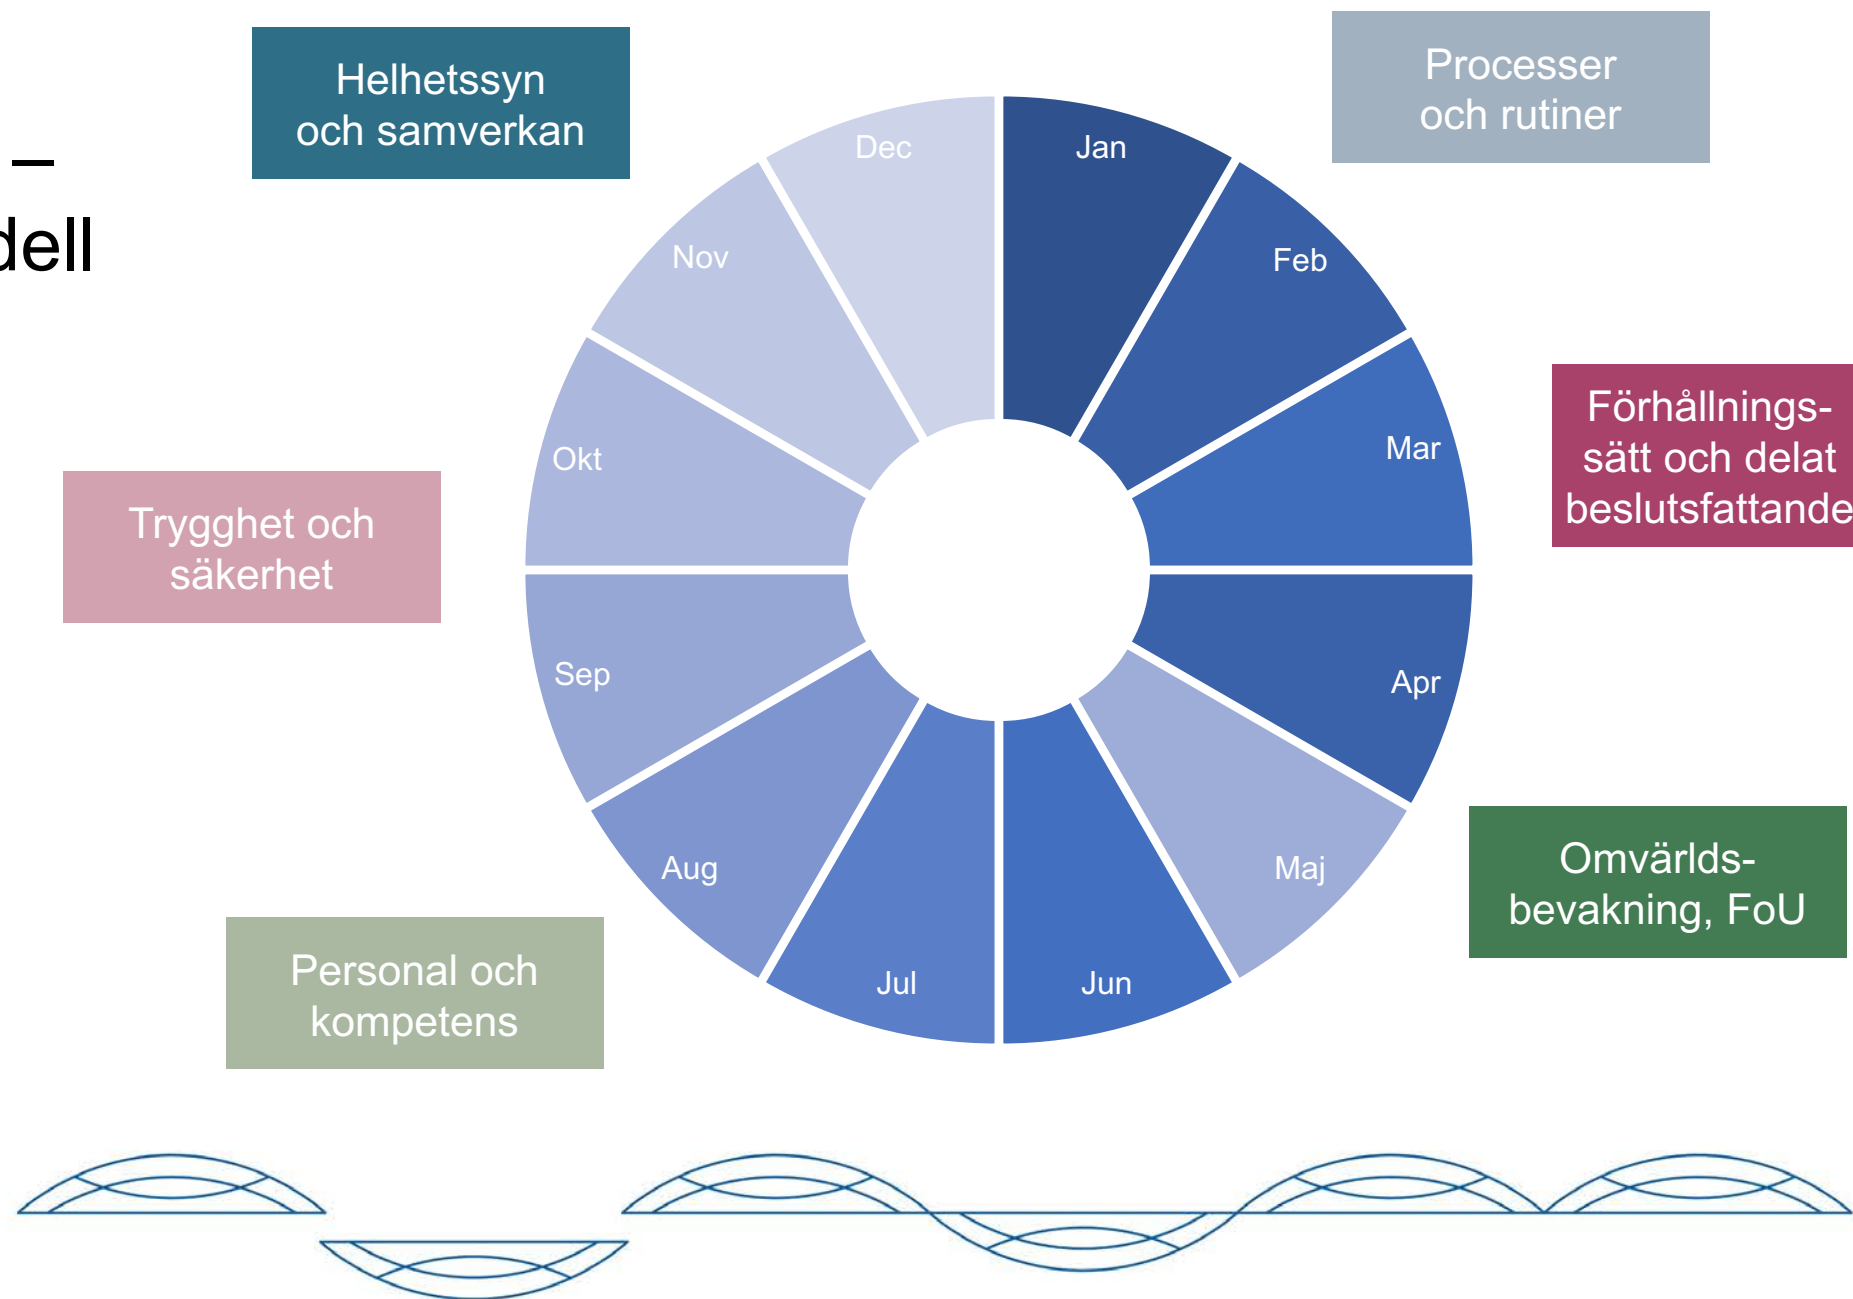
–
dell

Helhetssyn och samverkan

Processer och rutiner

Jan
Feb
Mar
Apr
Maj
Jun
Jul
Aug
Sep
Okt
Nov
Dec

Förhållningssätt och delat beslutsfattande

Trygghet och säkerhet

Omvärldsbevakning, FoU

Personal och kompetens